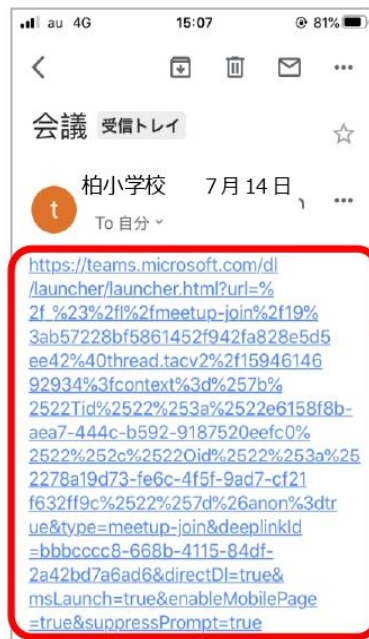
au 4G 15:07 81%

会議 受信トレイ

t 柏小学校 7月14日
To 自分

https://teams.microsoft.com/dl/launcher/launcher.html?url=%2f_%23%2fl%2fmeetup-join%2f19%3ab57228bf5861452f942fa828e5d5ee42%40thread.tacv2%2f1594614692934%3fcontext%3d%257b%2522Tid%2522%253a%2522e6158f8b-aea7-444c-b592-9187520eefc0%2522%252c%2522Oid%2522%253a%252278a19d73-fe6c-4f5f-9ad7-cf21f632ff9c%2522%257d%26anon%3dtrue&type=meetup-join&deeplinkId=bbbcccc8-668b-4115-84df-2a42bd7a6ad6&directDl=true&msLaunch=true&enableMobilePage=true&suppressPrompt=true